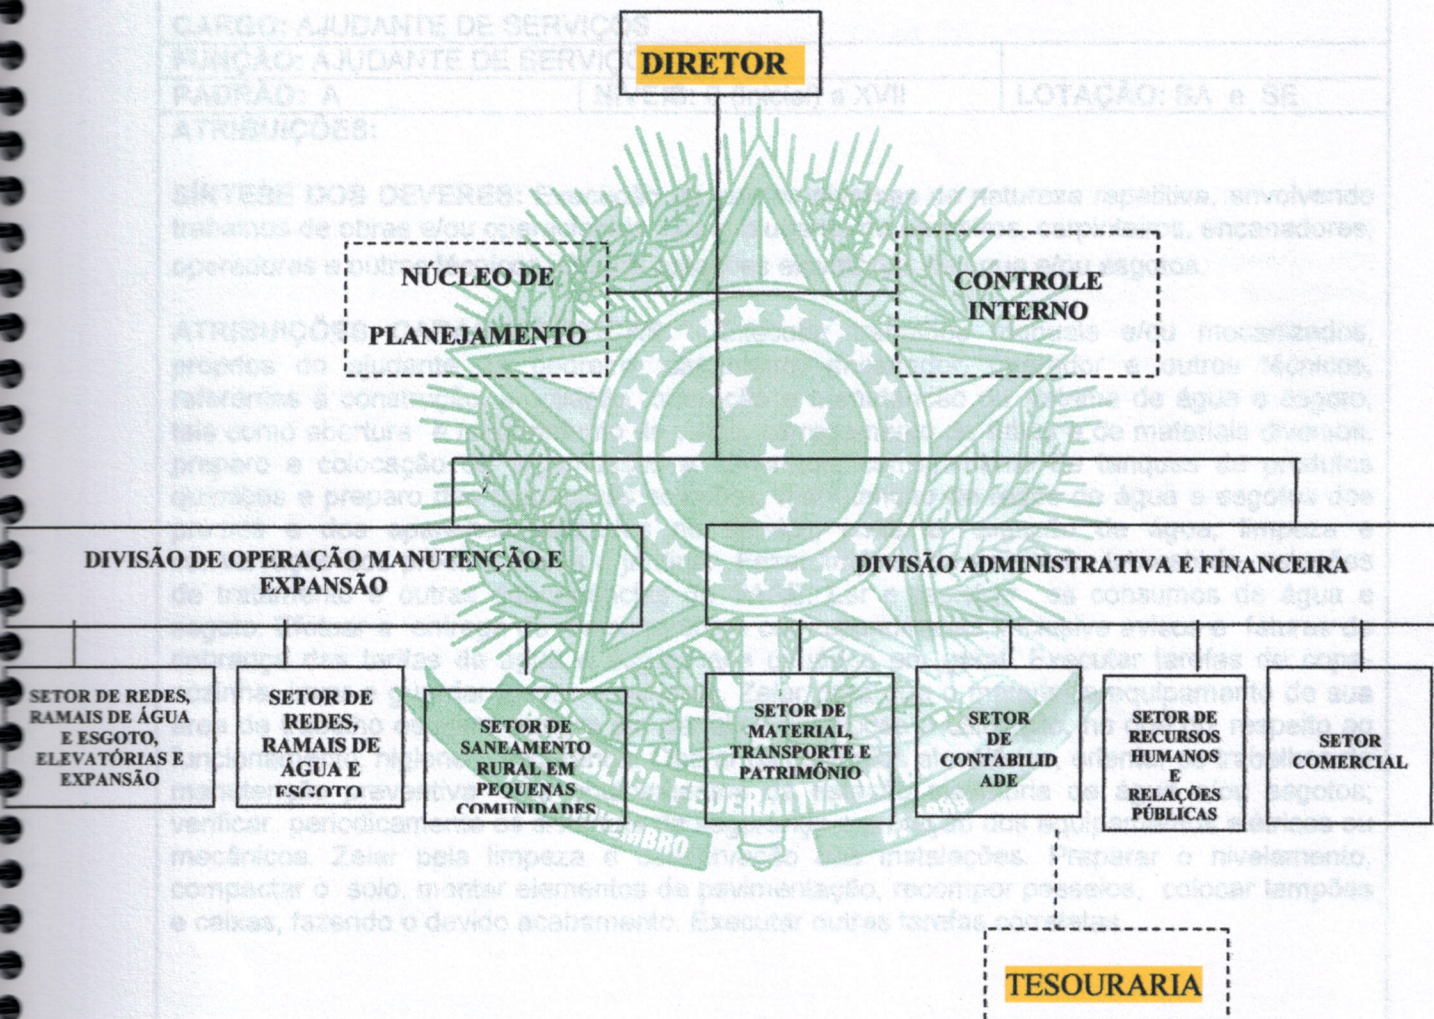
DIRETOR

NÚCLEO DE PLANEJAMENTO

CONTROLE INTERNO

DIVISÃO DE OPERAÇÃO MANUTENÇÃO E EXPANSÃO

DIVISÃO ADMINISTRATIVA E FINANCEIRA

SETOR DE REDES, RAMAIS DE ÁGUA E ESGOTO, ELEVATÓRIAS E EXPANSÃO

SETOR DE REDES, RAMAIS DE ÁGUA E ESGOTO

SETOR DE SANEAMENTO RURAL EM PEQUENAS COMUNIDADES

SETOR DE MATERIAL, TRANSPORTE E PATRIMÔNIO

SETOR DE CONTABILIDADE

SETOR DE RECURSOS HUMANOS E RELAÇÕES PÚBLICAS

SETOR COMERCIAL

TESOURARIA

CARGO: AJUDANTE DE SERVIÇOS
FUNÇÃO: AJUDANTE DE SERVIÇOS
PADRÃO: A | NÍVEIS: I (inicial) a XVII | LOTAÇÃO: SA e SE
ATRIBUIÇÕES:

SÍNTESE DOS DEVERES: Executar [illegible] de natureza repetitiva, envolvendo trabalhos de obras e/ou operação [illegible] carpinteiros, encanadores, operadores e outros técnicos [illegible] e/ou esgotos.

ATRIBUIÇÕES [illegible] manuais e/ou mecanizados, próprios do ajudante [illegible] e outros técnicos, referentes à construção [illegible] de água e esgoto, tais como abertura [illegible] de materiais diversos, preparo e colocação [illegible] tanques de produtos químicos e preparo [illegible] de água e esgotos dos prédios e dos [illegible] água, limpeza e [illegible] de trabalho e outras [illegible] consumos de água e esgoto. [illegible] faturas de cobrança das taxas de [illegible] Executar tarefas de copa, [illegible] equipamento de sua área de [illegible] respeito ao funcionamento, higiene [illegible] manutenção preventiva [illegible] esgotos; verificar periodicamente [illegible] elétricos ou mecânicos. Zelar pela limpeza e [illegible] das instalações. Preparar o nivelamento, compactar o solo, montar elementos de pavimentação, recompor passeios, colocar tampões e caixas, fazendo o devido acabamento. Executar outras tarefas correlatas.

REPÚBLICA FEDERATIVA DO BRASIL
15 DE NOVEMBRO DE 1889